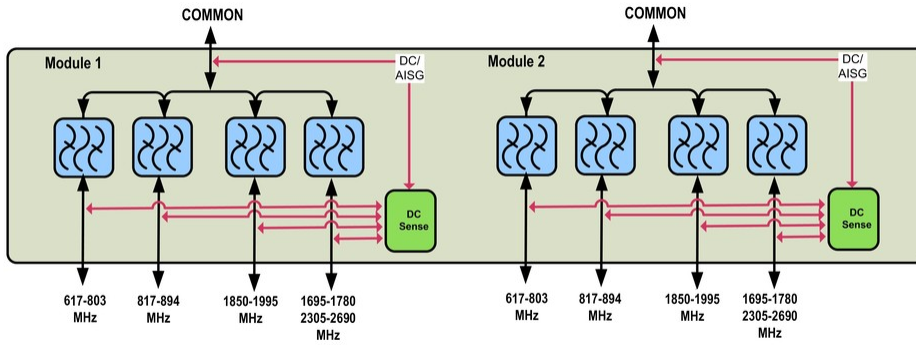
COMMON

Module 1

DC/ AISG

DC Sense

617-803 MHz

817-894 MHz

1850-1995 MHz

1695-1780 2305-2690 MHz

COMMON

Module 2

DC/ AISG

DC Sense

617-803 MHz

817-894 MHz

1850-1995 MHz

1695-1780 2305-2690 MHz